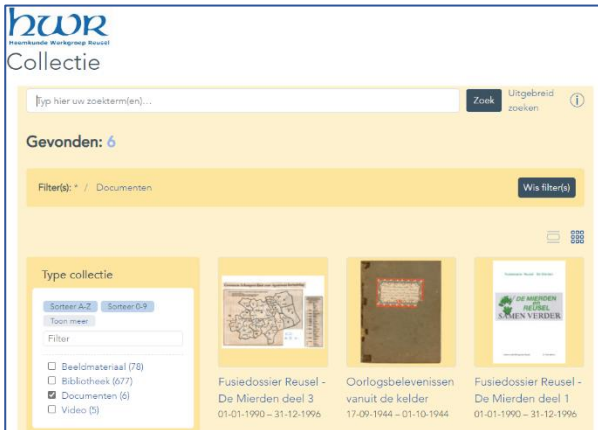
hwr
Heemkunde Werkgroep Reusel

Collectie

Typ hier uw zoekterm(en)...

Zoek

Uitgebreid zoeken

Gevonden: 6

Filter(s): * / Documenten

Wis filter(s)

Type collectie

Sorteer A-Z
Sorteer 0-9
Toon meer

Filter

☐ Beeldmateriaal (78)
☐ Bibliotheek (677)
☑ Documenten (6)
☐ Video (5)

Fusiedossier Reusel - De Mierden deel 3
01-01-1990 – 31-12-1996

Oorlogsbelevenissen vanuit de kelder
17-09-1944 – 01-10-1944

Fusiedossier Reusel - De Mierden deel 1
01-01-1990 – 31-12-1996

DE MIERDEN EN REUSEL SAMEN VERDER